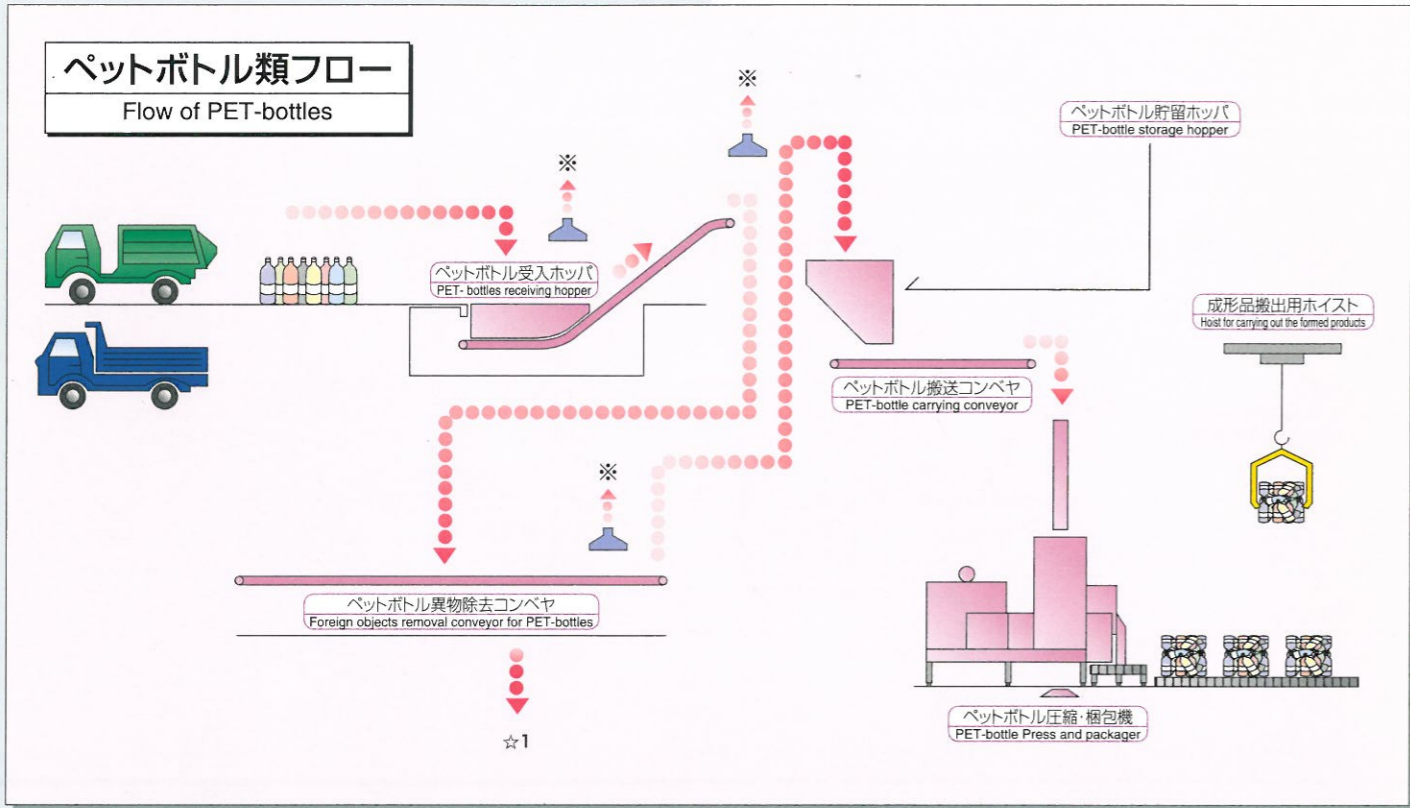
ペットボトル類フロー
Flow of PET-bottles

※

※

ペットボトル貯留ホッパ
PET-bottle storage hopper

ペットボトル受入ホッパ
PET- bottles receiving hopper

成形品搬出用ホイスト
Hoist for carrying out the formed products

ペットボトル搬送コンベヤ
PET-bottle carrying conveyor

※

ペットボトル異物除去コンベヤ
Foreign objects removal conveyor for PET-bottles

☆1

ペットボトル圧縮・梱包機
PET-bottle Press and packager